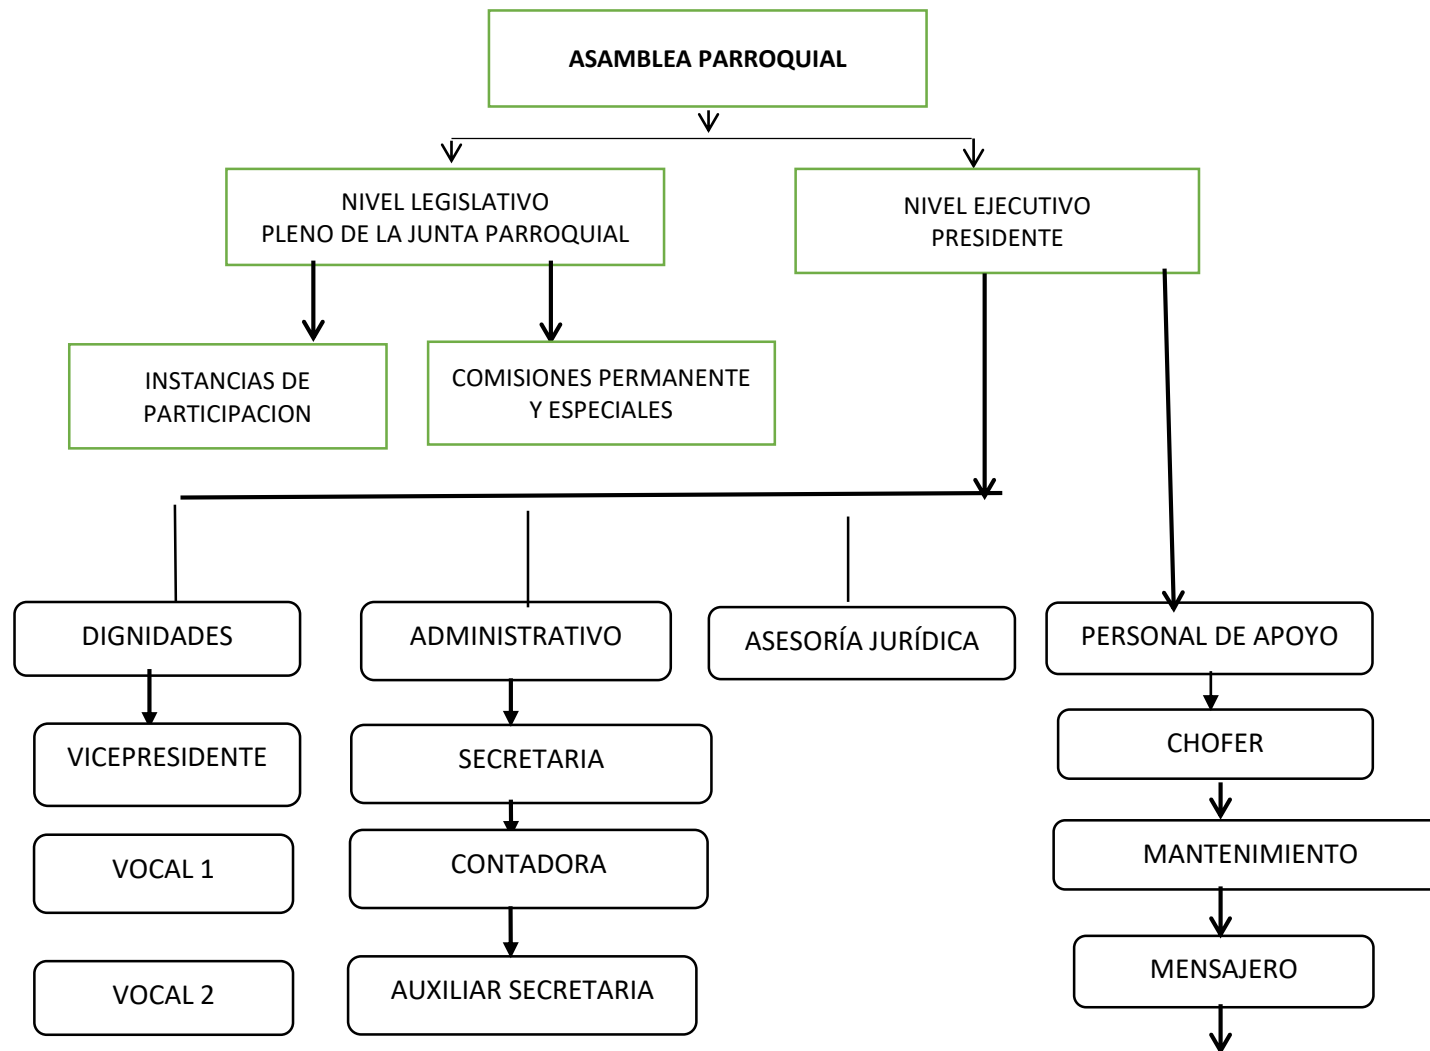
ASAMBLEA PARROQUIAL

NIVEL LEGISLATIVO
PLENO DE LA JUNTA PARROQUIAL

NIVEL EJECUTIVO
PRESIDENTE

INSTANCIAS DE PARTICIPACION

COMISIONES PERMANENTE Y ESPECIALES

DIGNIDADES

ADMINISTRATIVO

ASESORÍA JURÍDICA

PERSONAL DE APOYO

VICEPRESIDENTE

SECRETARIA

CHOFER

VOCAL 1

CONTADORA

MANTENIMIENTO

VOCAL 2

AUXILIAR SECRETARIA

MENSAJERO